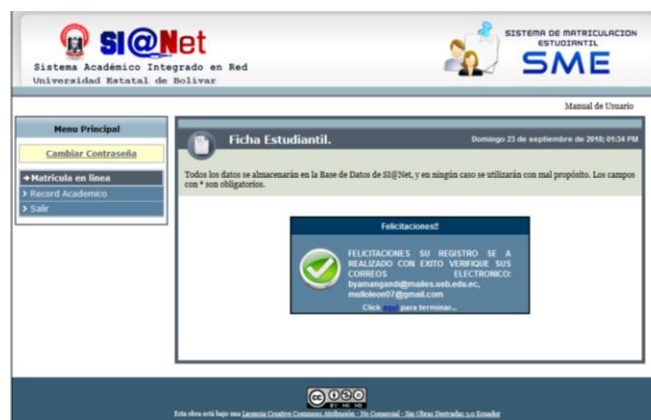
SI@Net
Sistema Académico Integrado en Red
Universidad Estatal de Bolivar

SISTEMA DE MATRICULACION ESTUDIANTIL
SME

Manual de Usuario

Menu Principal
Cambiar Contraseña
Matricula en linea
Record Academico
Salir

Ficha Estudiantil.
Domingo 23 de septiembre de 2018; 01:34 PM

Todos los datos se almacenarán en la Base de Datos de SI@Net, y en ningún caso se utilizarán con mal propósito. Los campos con * son obligatorios.

Felicitaciones!!
FELICITACIONES SU REGISTRO SE A REALIZADO CON EXITO VERIFIQUE SUS CORREOS ELECTRONICO: byamangandi@mailes.ueb.edu.ec, mullolson07@gmail.com
Click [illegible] para terminar...

Esta obra está bajo una Licencia Creative Commons Atribución - No Comercial - Sin Obras Derivadas 3.0 Ecuador